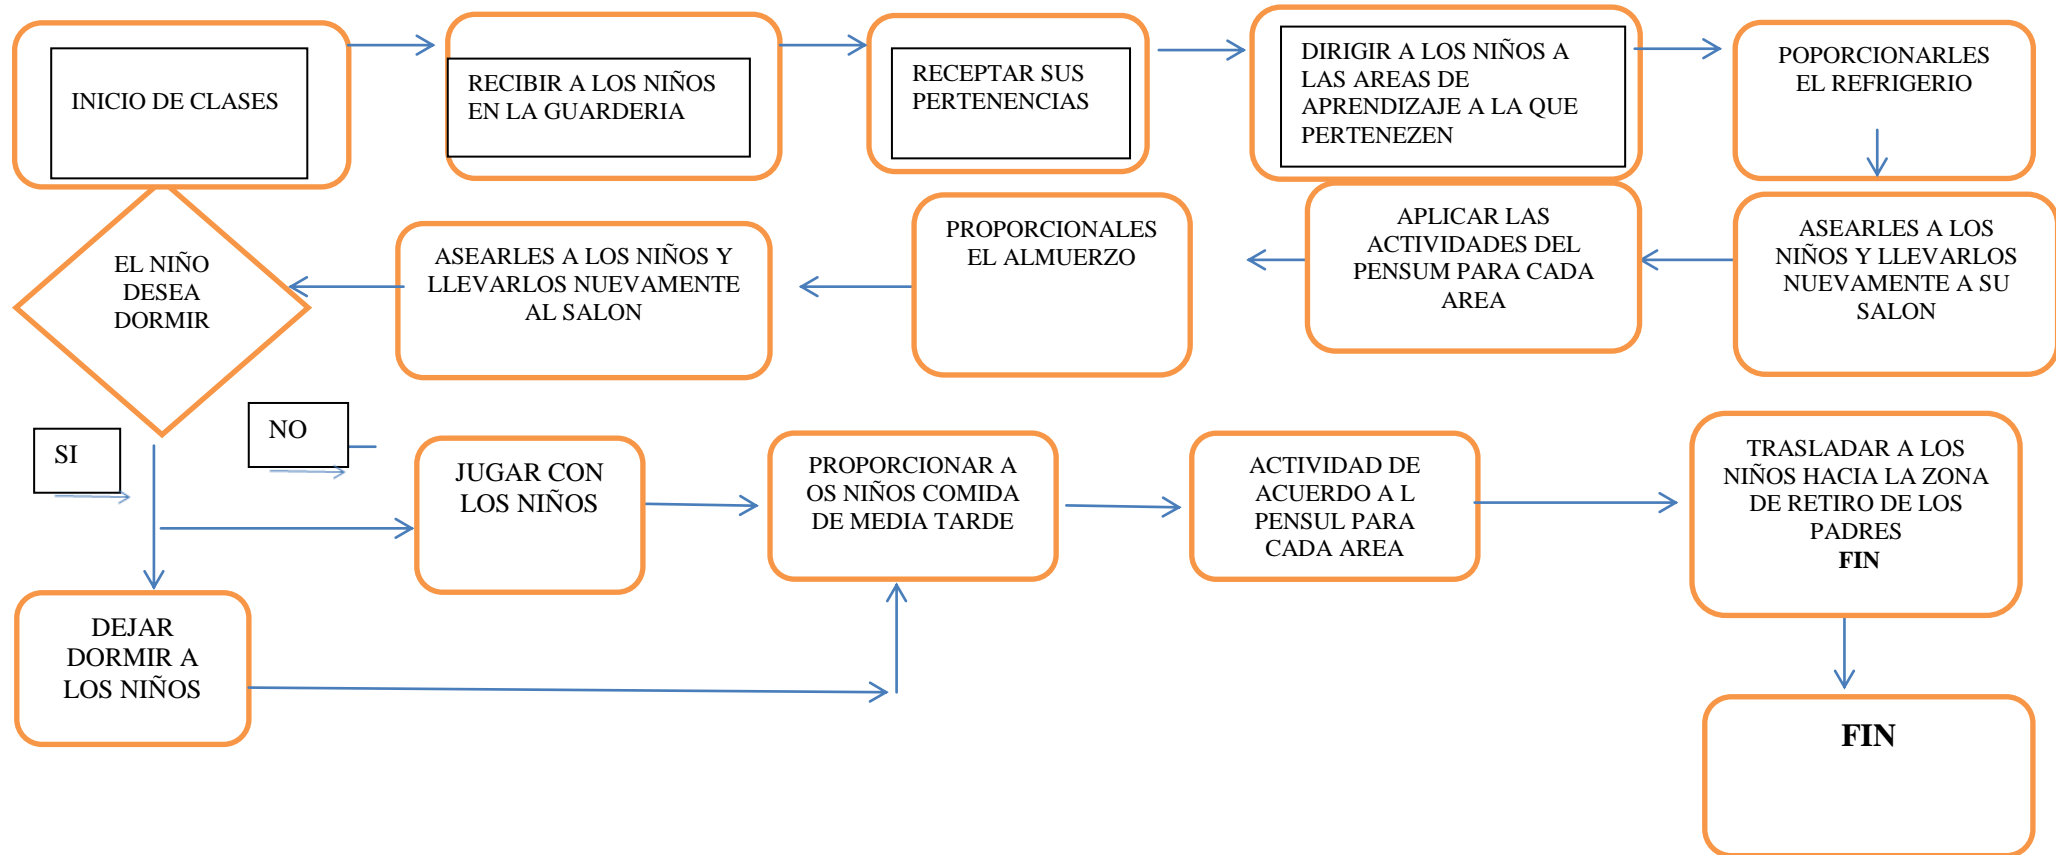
INICIO DE CLASES

RECIBIR A LOS NIÑOS EN LA GUARDERIA

RECEPTAR SUS PERTENENCIAS

DIRIGIR A LOS NIÑOS A LAS AREAS DE APRENDIZAJE A LA QUE PERTENEZEN

POPORCIONARLES EL REFRIGERIO

ASEARLES A LOS NIÑOS Y LLEVARLOS NUEVAMENTE A SU SALON

APLICAR LAS ACTIVIDADES DEL PENSUM PARA CADA AREA

PROPORCIONALES EL ALMUERZO

ASEARLES A LOS NIÑOS Y LLEVARLOS NUEVAMENTE AL SALON

EL NIÑO DESEA DORMIR

SI

NO

JUGAR CON LOS NIÑOS

PROPORCIONAR A OS NIÑOS COMIDA DE MEDIA TARDE

ACTIVIDAD DE ACUERDO A L PENSUL PARA CADA AREA

TRASLADAR A LOS NIÑOS HACIA LA ZONA DE RETIRO DE LOS PADRES
FIN

DEJAR DORMIR A LOS NIÑOS

FIN